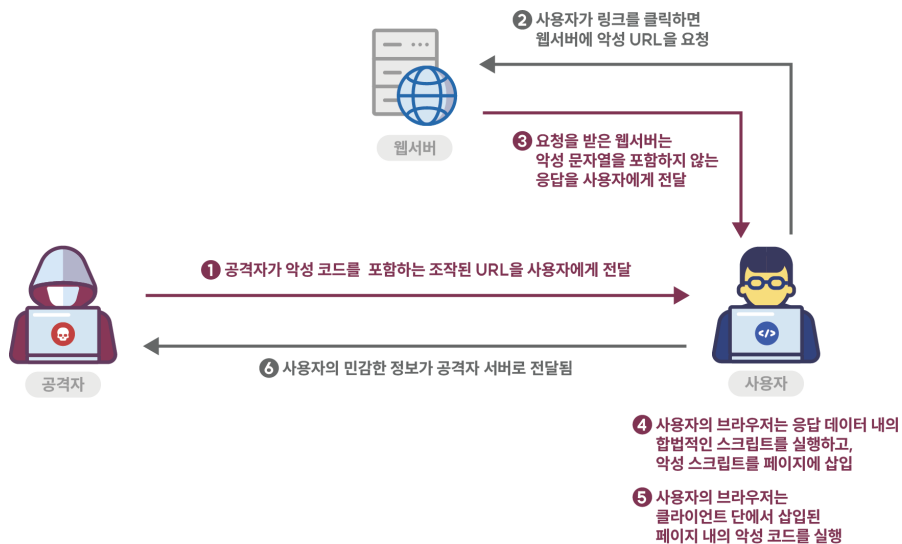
2 사용자가 링크를 클릭하면 웹서버에 악성 URL을 요청

웹서버

3 요청을 받은 웹서버는 악성 문자열을 포함하지 않는 응답을 사용자에게 전달

1 공격자가 악성 코드를 포함하는 조작된 URL을 사용자에게 전달

공격자

6 사용자의 민감한 정보가 공격자 서버로 전달됨

사용자

4 사용자의 브라우저는 응답 데이터 내의 합법적인 스크립트를 실행하고, 악성 스크립트를 페이지에 삽입

5 사용자의 브라우저는 클라이언트 단에서 삽입된 페이지 내의 악성 코드를 실행